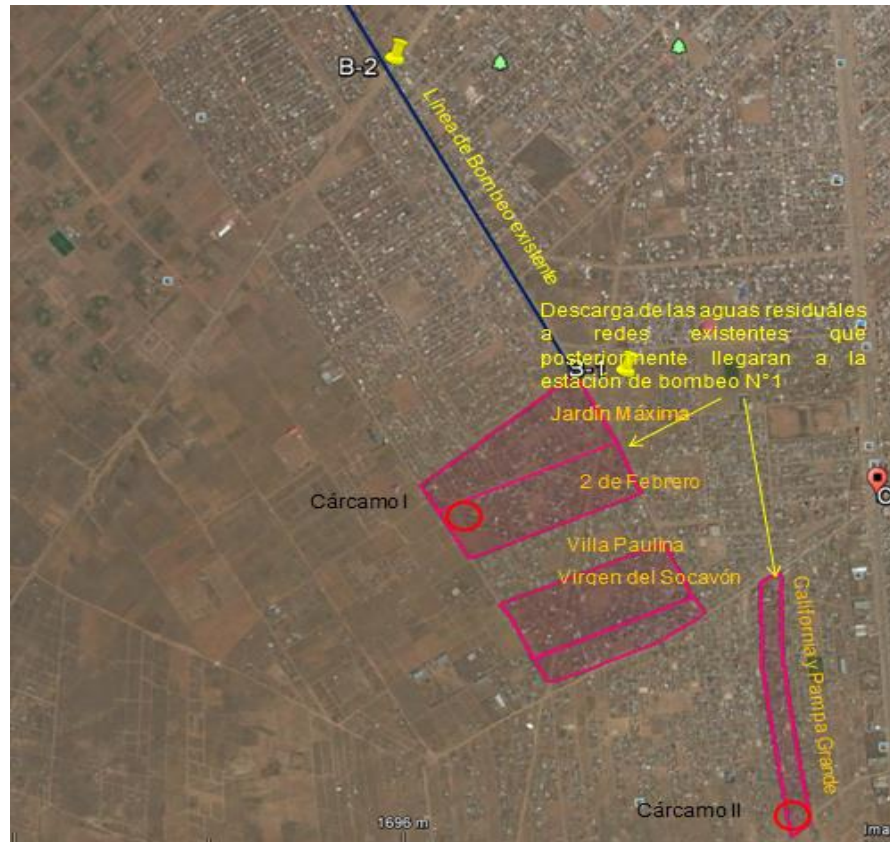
B-2

Línea de Bombeo existente

Descarga de las aguas residuales a redes existentes que posteriormente llegaran a la estacion de bombeo N°1

B-1

Jardín Máxima

2 de Febrero

Cárcamo I

Villa Paulina

Virgen del Socavón

California y Pampa Grande

Cárcamo II

1696 m

Ima